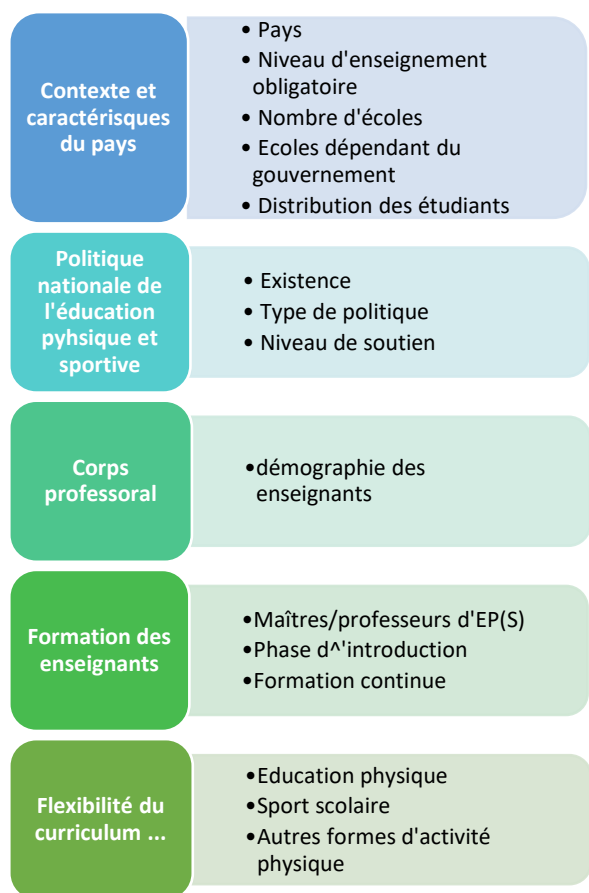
Contexte et caractérisques du pays

• Pays
• Niveau d'enseignement obligatoire
• Nombre d'écoles
• Ecoles dépendant du gouvernement
• Distribution des étudiants

Politique nationale de l'éducation pyhsique et sportive

• Existence
• Type de politique
• Niveau de soutien

Corps professoral

• démographie des enseignants

Formation des enseignants

• Maîtres/professeurs d'EP(S)
• Phase d^'introduction
• Formation continue

Flexibilité du curriculum ...

• Education physique
• Sport scolaire
• Autres formes d'activité physique